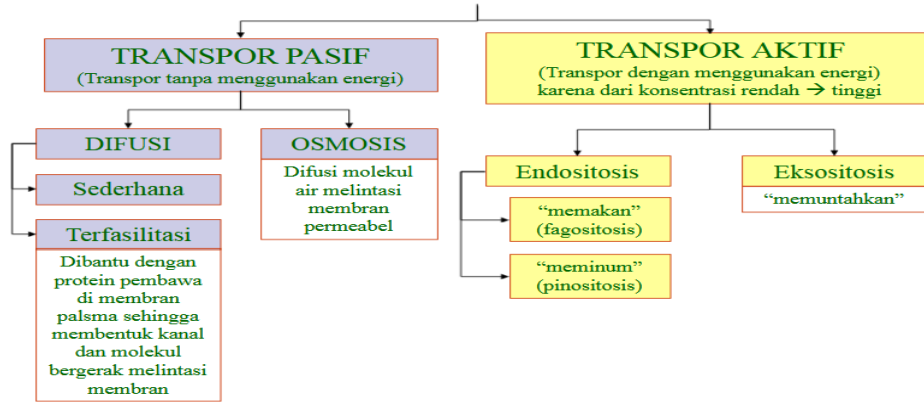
TRANSPOR PASIF
(Transpor tanpa menggunakan energi)

TRANSPOR AKTIF
(Transpor dengan menggunakan energi) karena dari konsentrasi rendah → tinggi

DIFUSI

Sederhana

Terfasilitasi

Dibantu dengan protein pembawa di membran palsma sehingga membentuk kanal dan molekul bergerak melintasi membran

OSMOSIS

Difusi molekul air melintasi membran permeabel

Endositosis

"memakan" (fagositosis)

"meminum" (pinositosis)

Eksositosis

"memuntahkan"